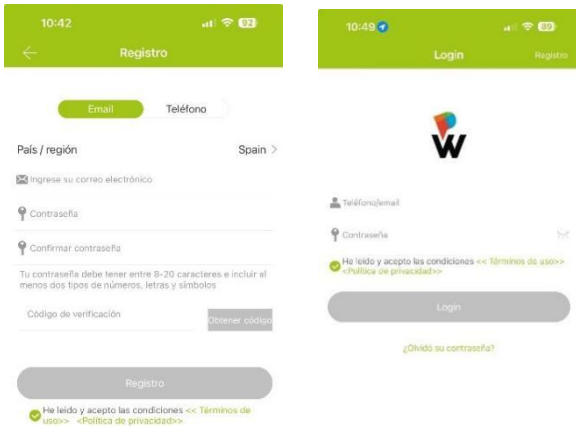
10:42

Registro

Email

Teléfono

País / región

Spain >

Ingrese su correo electrónico

Contraseña

Confirmar contraseña

Tu contraseña debe tener entre 8-20 caracteres e incluir al menos dos tipos de números, letras y símbolos

Código de verificación

Obtener código

Registro

He leído y acepto las condiciones << Términos de uso>> <Política de privacidad>>

10:49

Login

Registro

W

Teléfono/email

Contraseña

He leído y acepto las condiciones << Términos de uso>> <Política de privacidad>>

Login

¿Olvidó su contraseña?